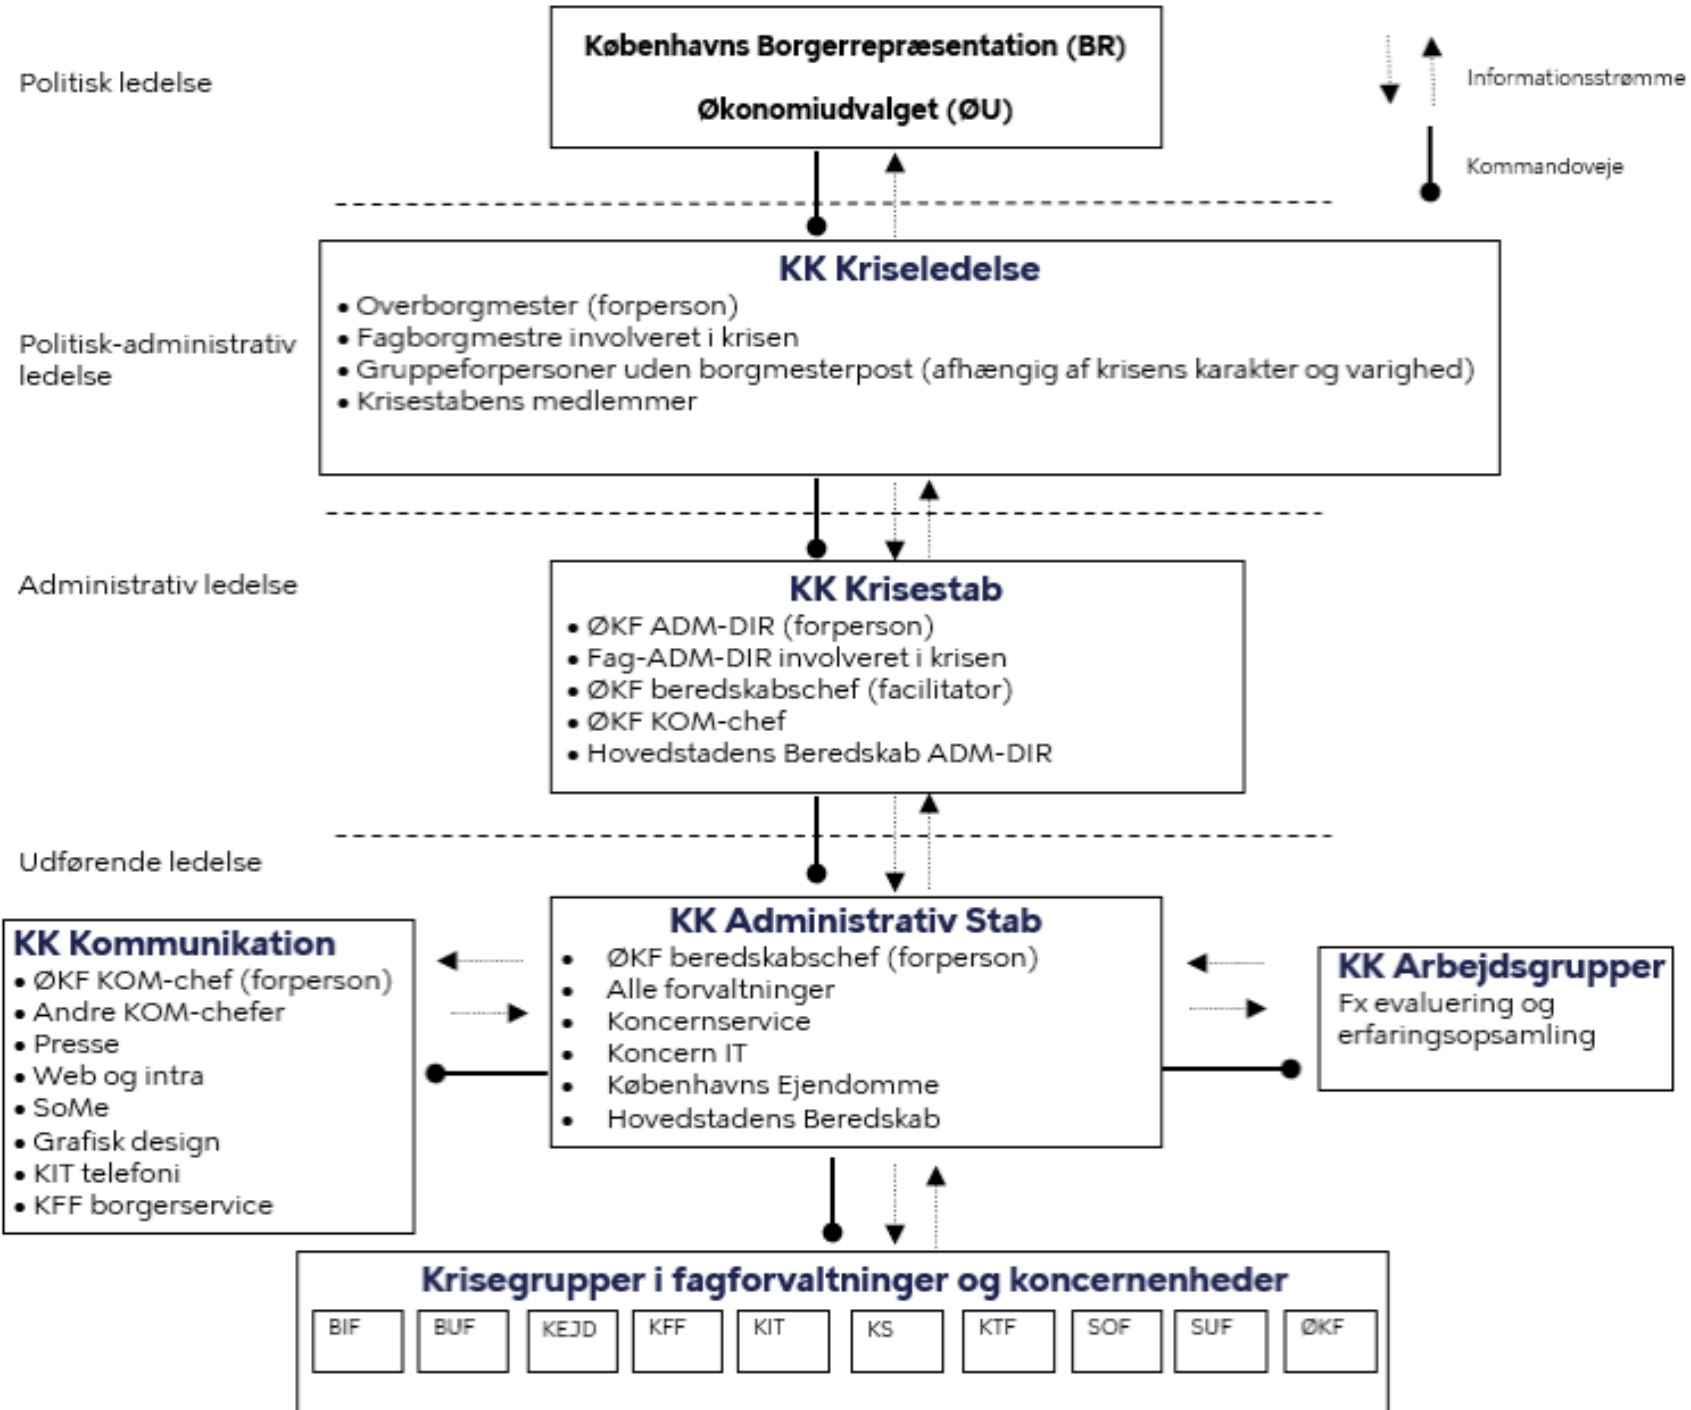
Politisk ledelse

Københavns Borgerrepræsentation (BR)

Økonomiudvalget (ØU)

Informationsstrømme

Kommandoveje

Politisk-administrativ ledelse

KK Kriseledelse
• Overborgmester (forperson)
• Fagborgmestre involveret i krisen
• Gruppeforpersoner uden borgmesterpost (afhængig af krisens karakter og varighed)
• Krisestabens medlemmer

Administrativ ledelse

KK Krisestab
• ØKF ADM-DIR (forperson)
• Fag-ADM-DIR involveret i krisen
• ØKF beredskabschef (facilitator)
• ØKF KOM-chef
• Hovedstadens Beredskab ADM-DIR

Udførende ledelse

KK Kommunikation
• ØKF KOM-chef (forperson)
• Andre KOM-chefer
• Presse
• Web og intra
• SoMe
• Grafisk design
• KIT telefoni
• KFF borgerservice

KK Administrativ Stab
• ØKF beredskabschef (forperson)
• Alle forvaltninger
• Koncernservice
• Koncern IT
• Københavns Ejendomme
• Hovedstadens Beredskab

KK Arbejdsgrupper
Fx evaluering og erfaringsopsamling

Krisegrupper i fagforvaltninger og koncernenheder

| BIF | BUF | KEJD | KFF | KIT | KS | KTF | SOF | SUF | ØKF |